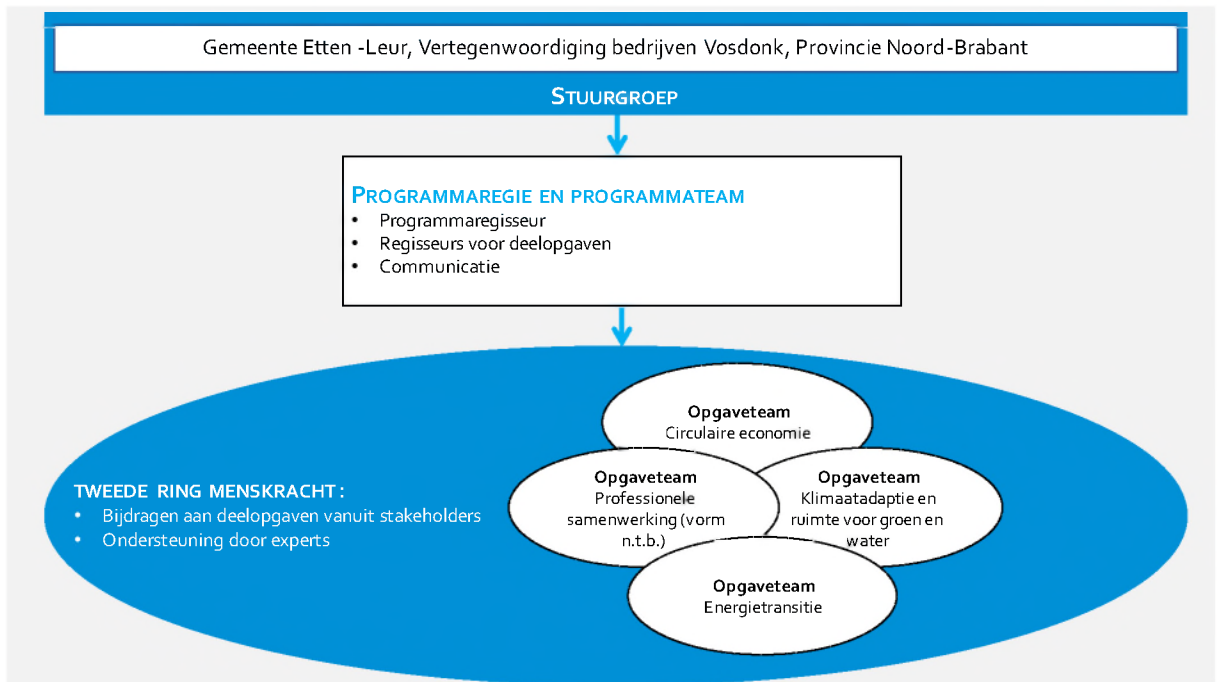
Gemeente Etten -Leur, Vertegenwoordiging bedrijven Vosdonk, Provincie Noord-Brabant

STUURGROEP

PROGRAMMAREGIE EN PROGRAMMATEAM
- Programmaregisseur
- Regisseurs voor deelopgaven
- Communicatie

Opgaveteam
Circulaire economie

TWEEDE RING MENSKRACHT:
- Bijdragen aan deelopgaven vanuit stakeholders
- Ondersteuning door experts

Opgaveteam
Professionele samenwerking (vorm n.t.b.)

Opgaveteam
Klimaatadaptie en ruimte voor groen en water

Opgaveteam
Energietransitie